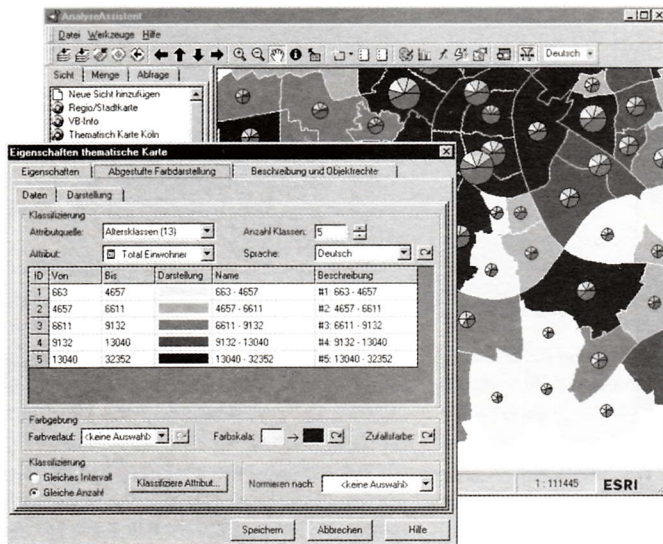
AnalyseAssistent

Datei Werkzeuge Hilfe

Deutsch

Sicht | Menge | Abfrage

Neue Sicht hinzufügen
Regio/Stadtkarte
VB-Info
Thematisch Karte Köln

Eigenschaften thematische Karte

Eigenschaften | Abgestufte Farbdarstellung | Beschreibung und Objektrechte

Daten | Darstellung

Klassifizierung
Attributquelle: Altersklassen (13)
Anzahl Klassen: 5
Attribut: Total Einwohner
Sprache: Deutsch

| ID | Von | Bis | Darstellung | Name | Beschreibung |
|---|---|---|---|---|---|
| 1 | 663 | 4657 | | 663 - 4657 | #1: 663 - 4657 |
| 2 | 4657 | 6611 | | 4657 - 6611 | #2: 4657 - 6611 |
| 3 | 6611 | 9132 | | 6611 - 9132 | #3: 6611 - 9132 |
| 4 | 9132 | 13040 | | 9132 - 13040 | #4: 9132 - 13040 |
| 5 | 13040 | 32352 | | 13040 - 32352 | #5: 13040 - 32352 |

Farbgebung
Farbverlauf: <keine Auswahl>
Farbskala:
Zufallsfarbe:

Klassifizierung
Gleiches Intervall
Gleiche Anzahl
Klassifiziere Attribut...
Normieren nach: <keine Auswahl>

1 : 111445
ESRI

Speichern
Abbrechen
Hilfe